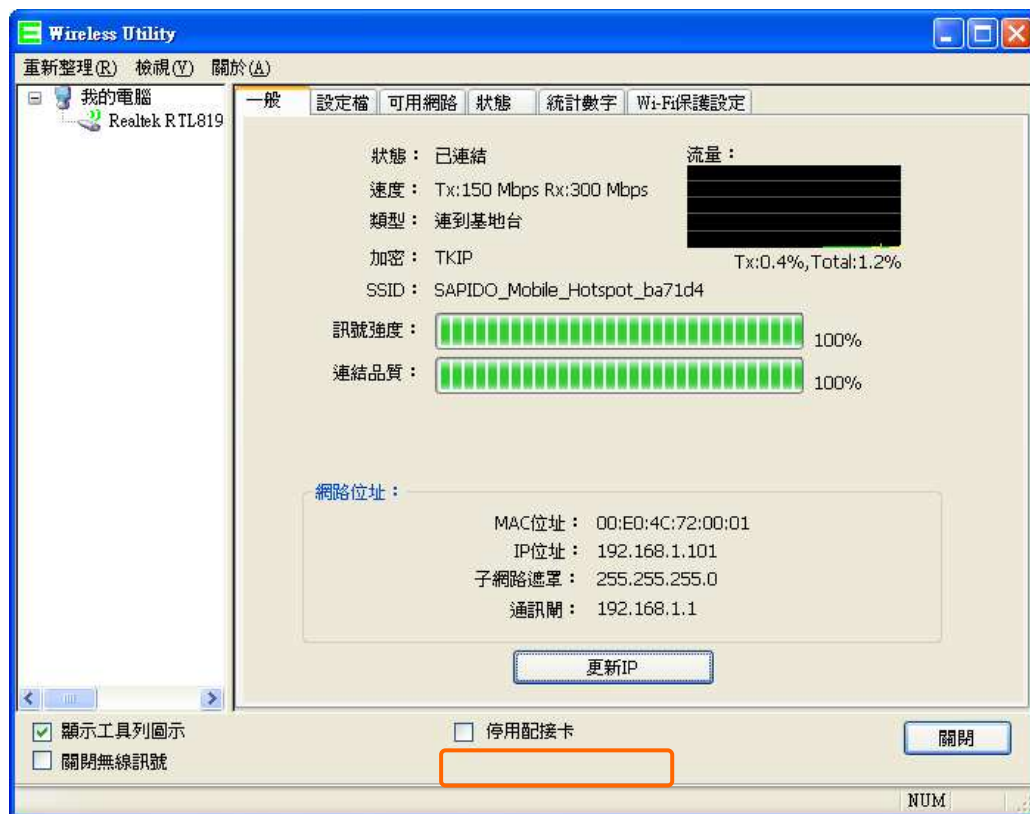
Wireless Utility

重新整理(R) 檢視(V) 關於(A)

我的電腦
Realtek RTL819

一般 | 設定檔 | 可用網路 | 狀態 | 統計數字 | Wi-Fi保護設定

狀態： 已連結
速度： Tx:150 Mbps Rx:300 Mbps
類型： 連到基地台
加密： TKIP
SSID： SAPIDO_Mobile_Hotspot_ba71d4

流量：
Tx:0.4%,Total:1.2%

訊號強度： 100%
連結品質： 100%

網路位址：
MAC位址： 00:E0:4C:72:00:01
IP位址： 192.168.1.101
子網路遮罩： 255.255.255.0
通訊閘： 192.168.1.1

更新IP

顯示工具列圖示
關閉無線訊號
停用配接卡
關閉

NUM